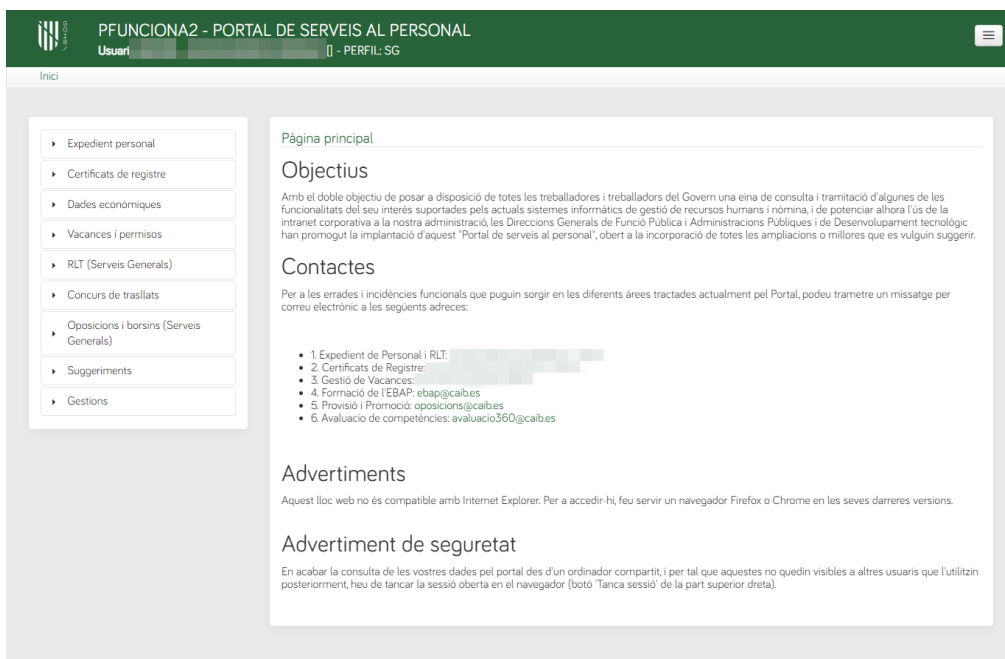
PFUNCIONA2 - PORTAL DE SERVEIS AL PERSONAL
Usuari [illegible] [] - PERFIL: SG

Inici

Expedient personal
Certificats de registre
Dades econòmiques
Vacances i permisos
RLT (Serveis Generals)
Concurs de trasllats
Oposicions i borsins (Serveis Generals)
Suggeriments
Gestions

Pàgina principal

Objectius

Amb el doble objectiu de posar a disposició de totes les treballadores i treballadors del Govern una eina de consulta i tramitació d'algunes de les funcionalitats del seu interès suportades pels actuals sistemes informàtics de gestió de recursos humans i nòmina, i de potenciar alhora l'ús de la intranet corporativa a la nostra administració, les Direccions Generals de Funció Pública i Administracions Públiques i de Desenvolupament tecnològic han promogut la implantació d'aquest "Portal de serveis al personal", obert a la incorporació de totes les ampliacions o millores que es vulguin suggerir.

Contactes

Per a les errades i incidències funcionals que puguin sorgir en les diferents àrees tractades actualment pel Portal, podeu trametre un missatge per correu electrònic a les següents adreces:

- 1. Expedient de Personal i RLT: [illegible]
- 2. Certificats de Registre: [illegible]
- 3. Gestió de Vacances: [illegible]
- 4. Formació de l'EBAP: ebap@caib.es
- 5. Provisió i Promoció: oposicions@caib.es
- 6. Avaluacio de competències: avaluacio360@caib.es

Advertiments

Aquest lloc web no és compatible amb Internet Explorer. Per a accedir-hi, feu servir un navegador Firefox o Chrome en les seves darreres versions.

Advertiment de seguretat

En acabar la consulta de les vostres dades pel portal des d'un ordinador compartit, i per tal que aquestes no quedin visibles a altres usuaris que l'utilitzin posteriorment, heu de tancar la sessió oberta en el navegador (botó 'Tanca sessió' de la part superior dreta).